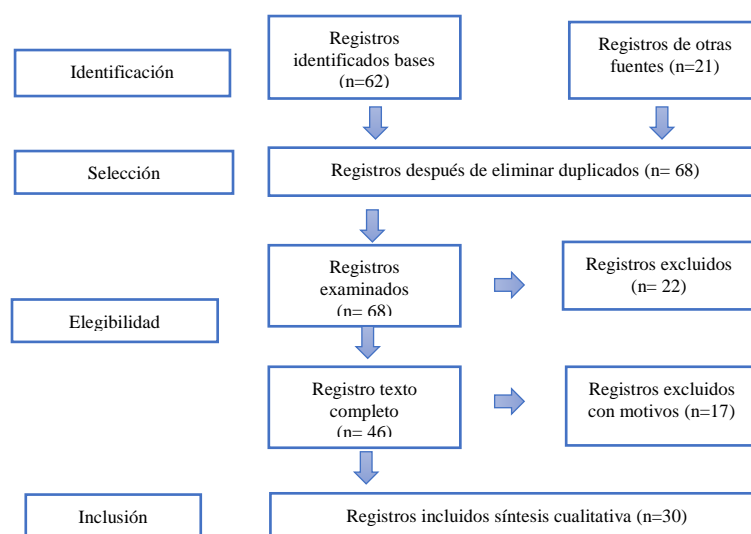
Identificación

Registros identificados bases (n=62)

Registros de otras fuentes (n=21)

Selección

Registros después de eliminar duplicados (n= 68)

Elegibilidad

Registros examinados (n= 68)

Registros excluidos (n= 22)

Registro texto completo (n= 46)

Registros excluidos con motivos (n=17)

Inclusión

Registros incluidos síntesis cualitativa (n=30)